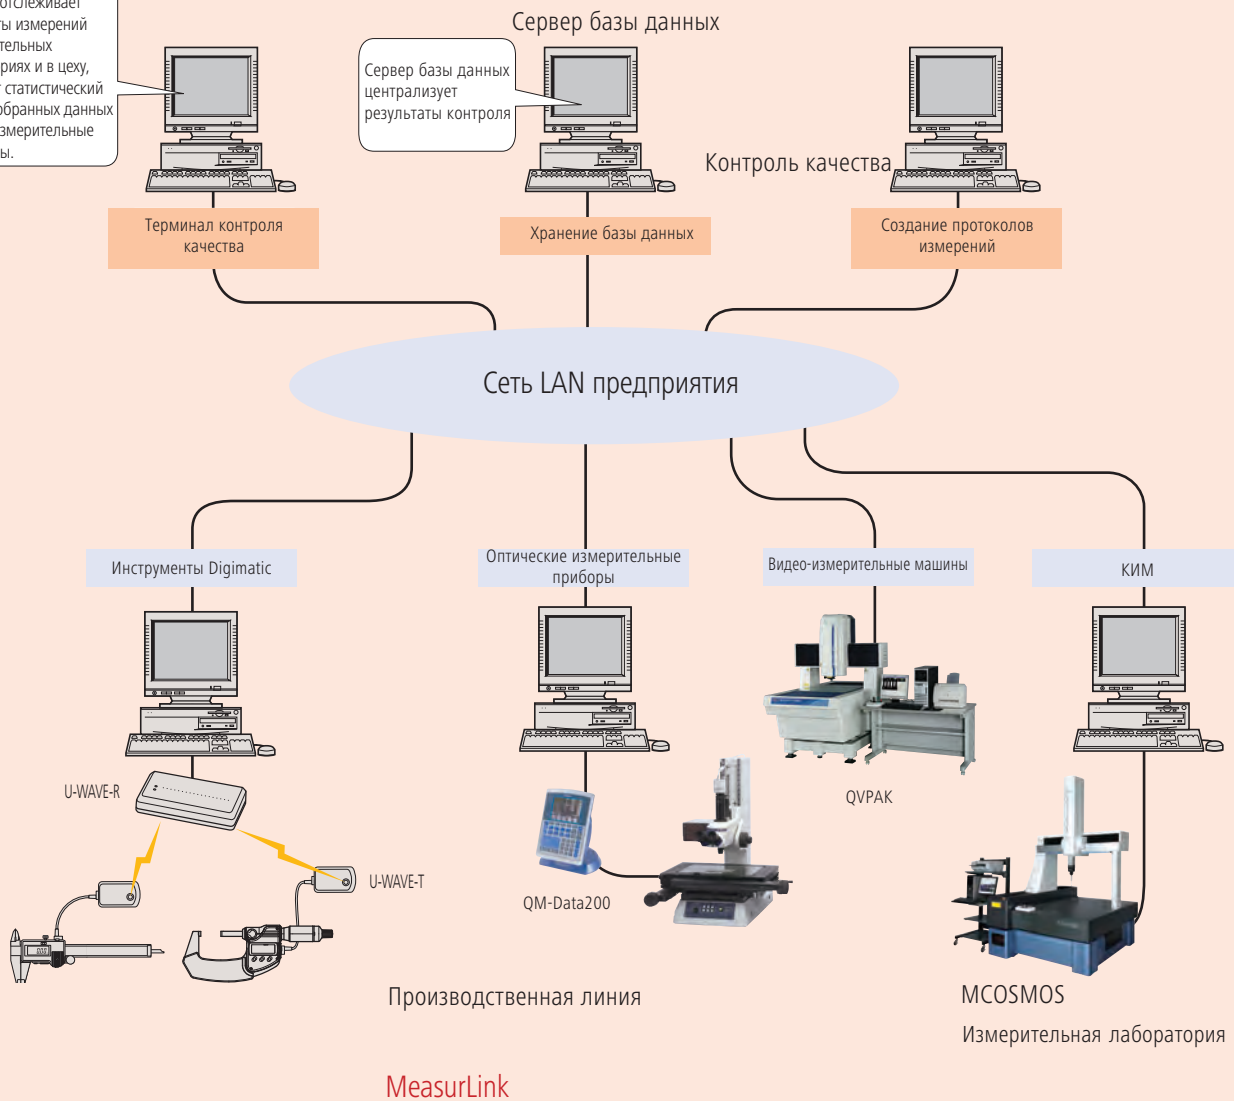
отслеживает
ты измерений
тельных
риях и в цеху,
статистический
обранных данных
змерительные
ы.

Сервер базы данных

Сервер базы данных централизует результаты контроля

Контроль качества

Терминал контроля качества

Хранение базы данных

Создание протоколов измерений

Сеть LAN предприятия

Инструменты Digimatic

Оптические измерительные приборы

Видео-измерительные машины

КИМ

U-WAVE-R

U-WAVE-T

QVPAK

QM-Data200

Производственная линия

MCOSMOS

Измерительная лаборатория

MeasurLink